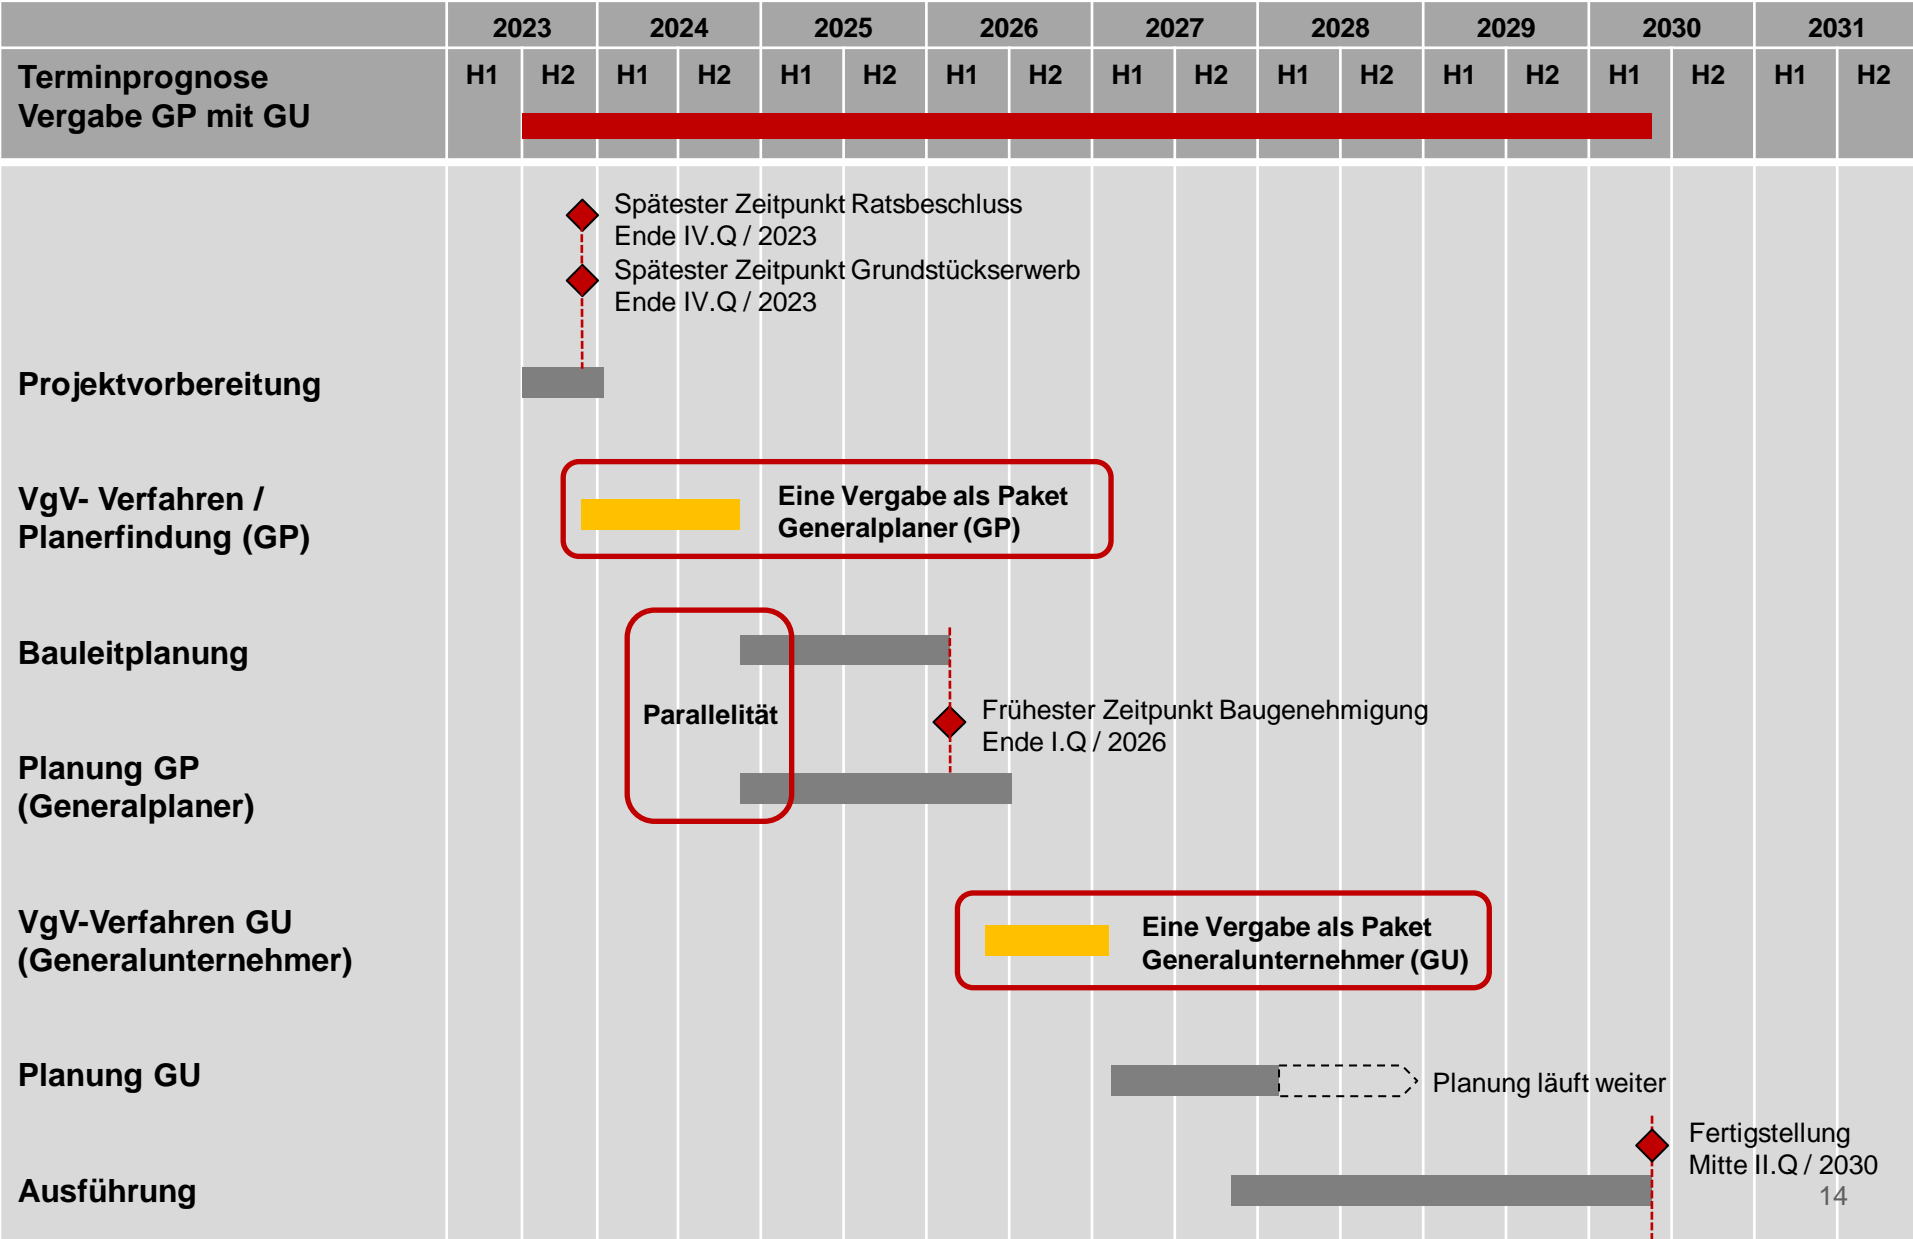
| | 2023 | | 2024 | | 2025 | | 2026 | | 2027 | | 2028 | | 2029 | | 2030 | | 2031 | |
|---|---|---|---|---|---|---|---|---|---|---|---|---|---|---|---|---|---|---|
| Terminprognose Vergabe GP mit GU | H1 | H2 | H1 | H2 | H1 | H2 | H1 | H2 | H1 | H2 | H1 | H2 | H1 | H2 | H1 | H2 | H1 | H2 |

Spätester Zeitpunkt Ratsbeschluss
Ende IV.Q / 2023
Spätester Zeitpunkt Grundstückserwerb
Ende IV.Q / 2023

Projektvorbereitung

VgV- Verfahren / Planerfindung (GP)

Eine Vergabe als Paket
Generalplaner (GP)

Bauleitplanung

Parallelität

Frühester Zeitpunkt Baugenehmigung
Ende I.Q / 2026

Planung GP (Generalplaner)

VgV-Verfahren GU (Generalunternehmer)

Eine Vergabe als Paket
Generalunternehmer (GU)

Planung GU

Planung läuft weiter

Fertigstellung
Mitte II.Q / 2030

Ausführung

14